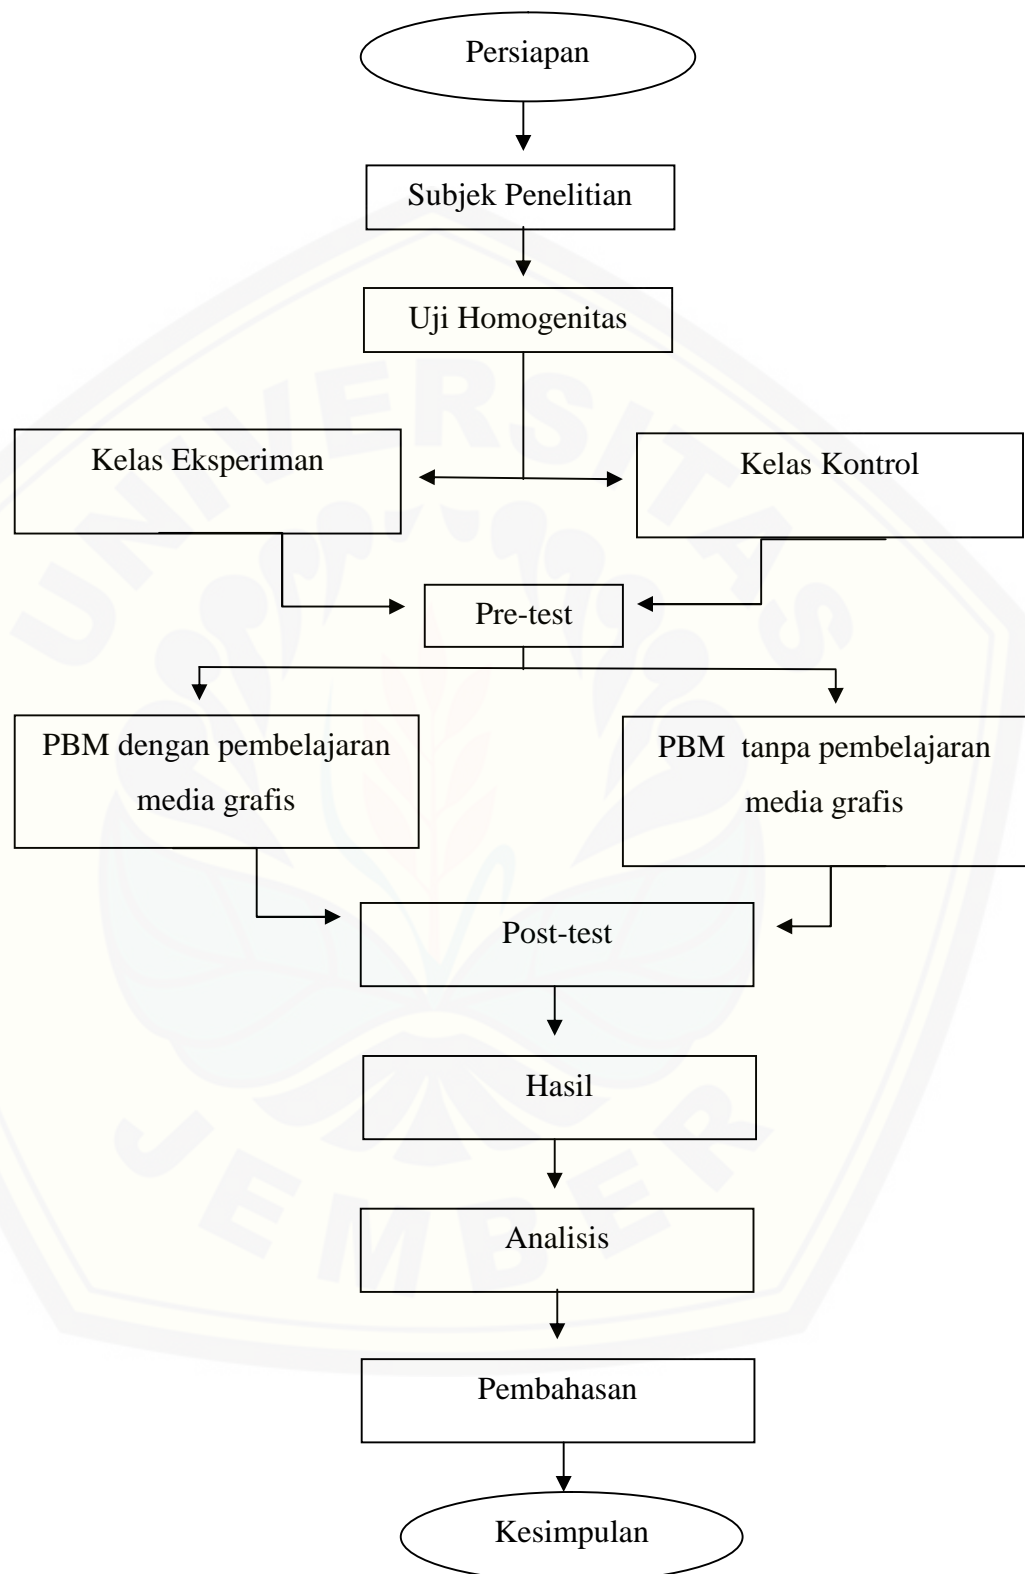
Persiapan

Subjek Penelitian

Uji Homogenitas

Kelas Eksperiman

Kelas Kontrol

Pre-test

PBM dengan pembelajaran media grafis

PBM tanpa pembelajaran media grafis

Post-test

Hasil

Analisis

Pembahasan

Kesimpulan